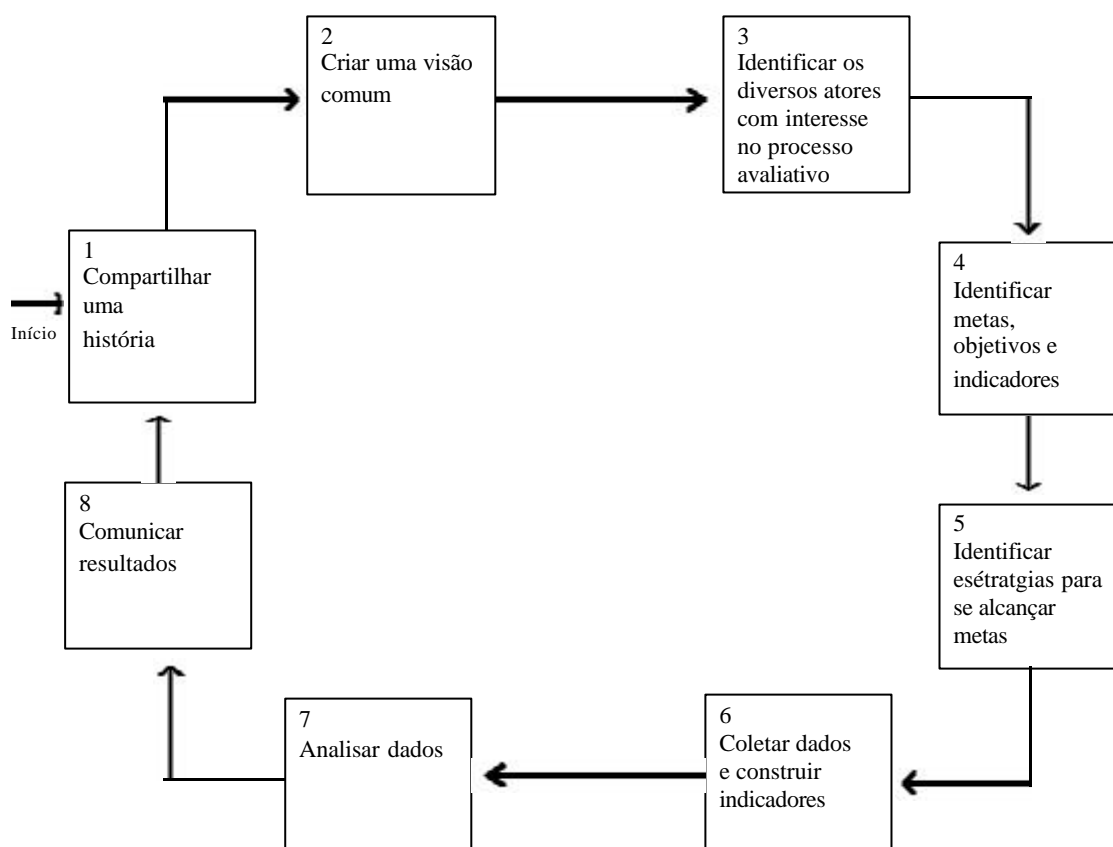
2
Criar uma visão comum

3
Identificar os diversos atores com interesse no processo avaliativo

1
Compartilhar uma história

Início

4
Identificar metas, objetivos e indicadores

8
Comunicar resultados

5
Identificar esétratgias para se alcançar metas

7
Analisar dados

6
Coletar dados e construir indicadores